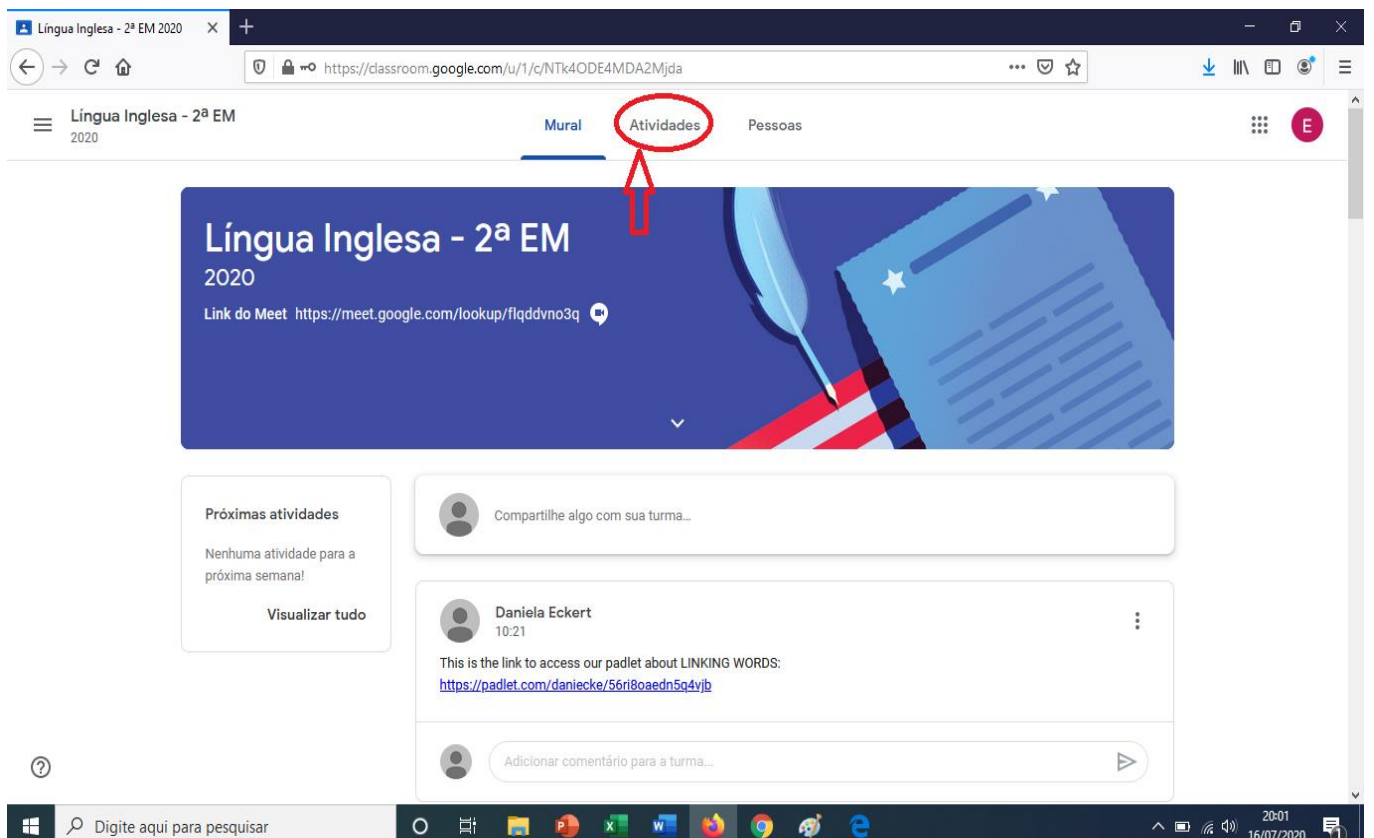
Língua Inglesa - 2ª EM 2020 ×

https://classroom.google.com/u/1/c/NTk4ODE4MDA2Mjda

Língua Inglesa - 2ª EM
2020

Mural Atividades Pessoas

E

Língua Inglesa - 2ª EM
2020
Link do Meet https://meet.google.com/lookup/flqddvno3q

Próximas atividades

Nenhuma atividade para a próxima semana!

Visualizar tudo

Compartilhe algo com sua turma...

Daniela Eckert
10:21

This is the link to access our padlet about LINKING WORDS:
https://padlet.com/daniecke/56ri8oaedn5q4vjb

Adicionar comentário para a turma...

Digite aqui para pesquisar

20:01
16/07/2020